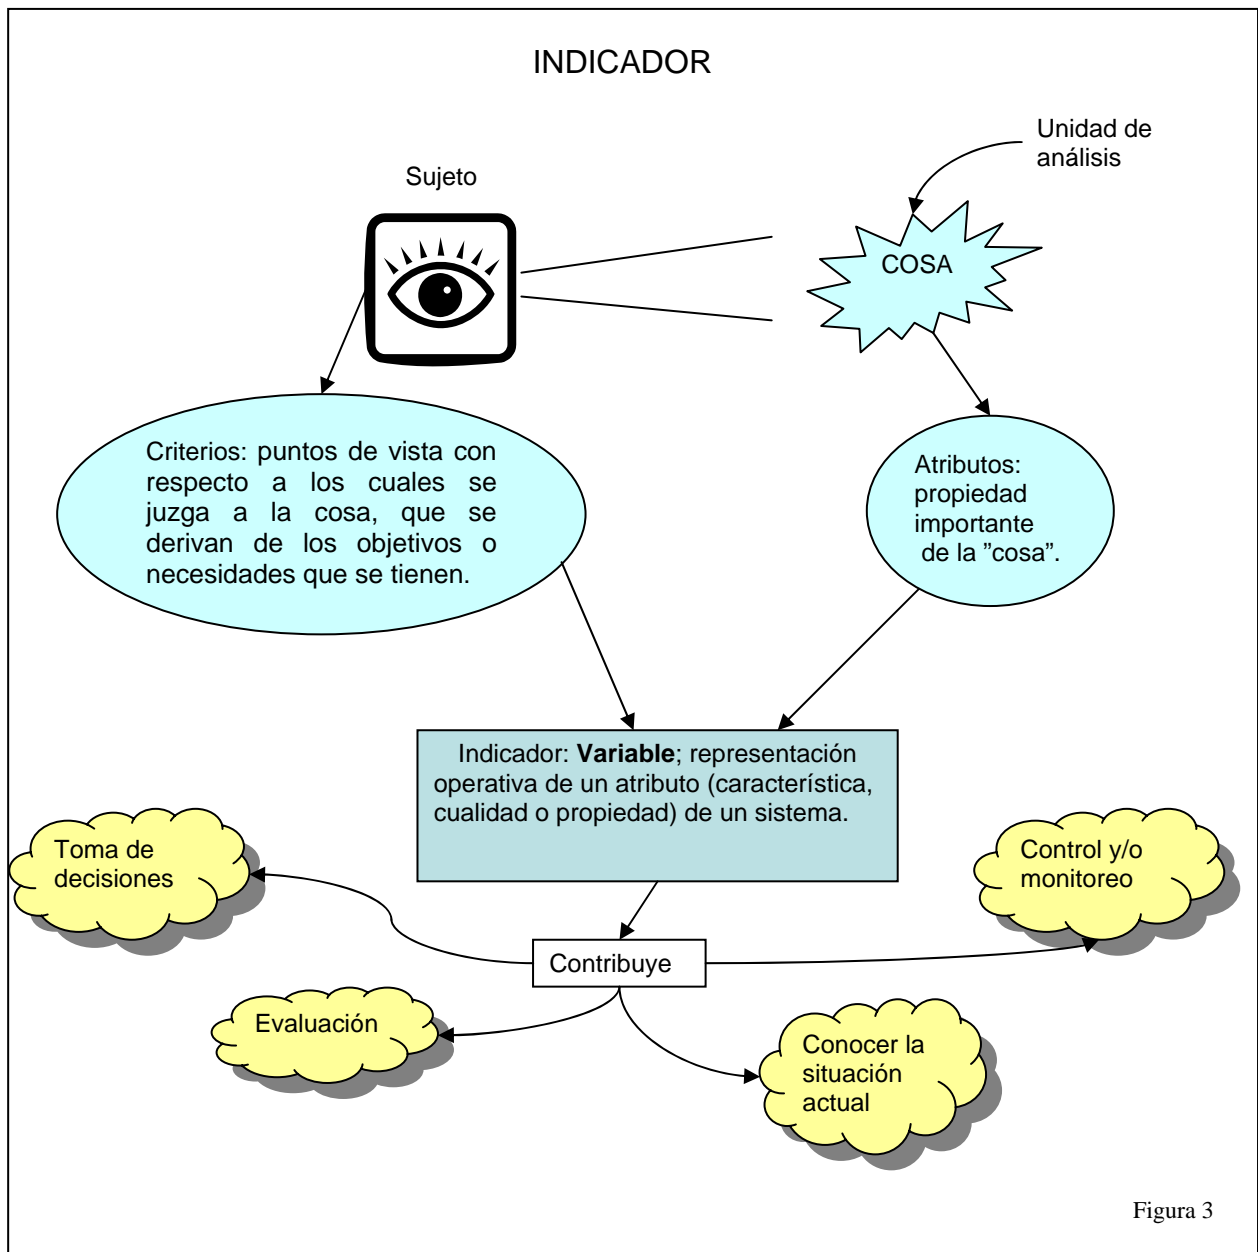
INDICADOR

Unidad de análisis

Sujeto

COSA

Criterios: puntos de vista con respecto a los cuales se juzga a la cosa, que se derivan de los objetivos o necesidades que se tienen.

Atributos: propiedad importante de la ”cosa”.

Indicador: **Variable**; representación operativa de un atributo (característica, cualidad o propiedad) de un sistema.

Toma de decisiones

Control y/o monitoreo

Contribuye

Evaluación

Conocer la situación actual

Figura 3